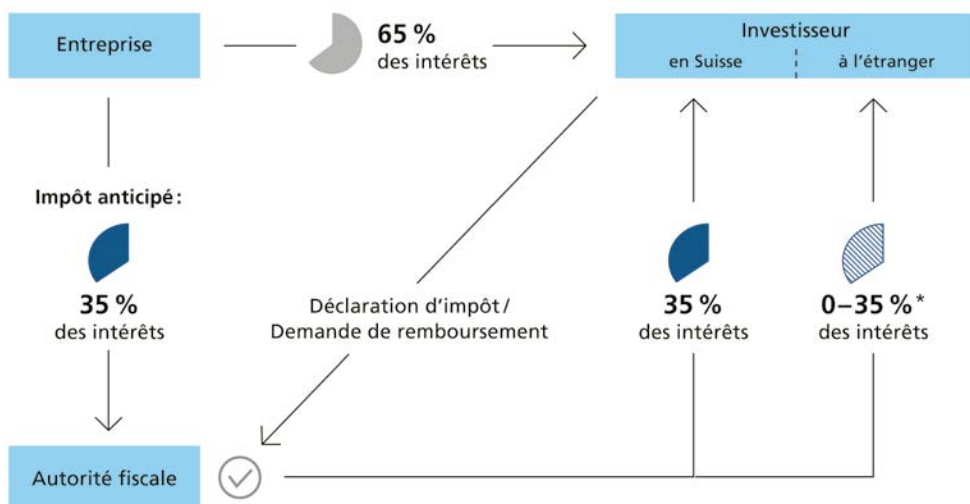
Entreprise

65 %
des intérêts

Investisseur
en Suisse
à l'étranger

Impôt anticipé :

35 %
des intérêts

Déclaration d'impôt / Demande de remboursement

35 %
des intérêts

0–35 %*
des intérêts

Autorité fiscale